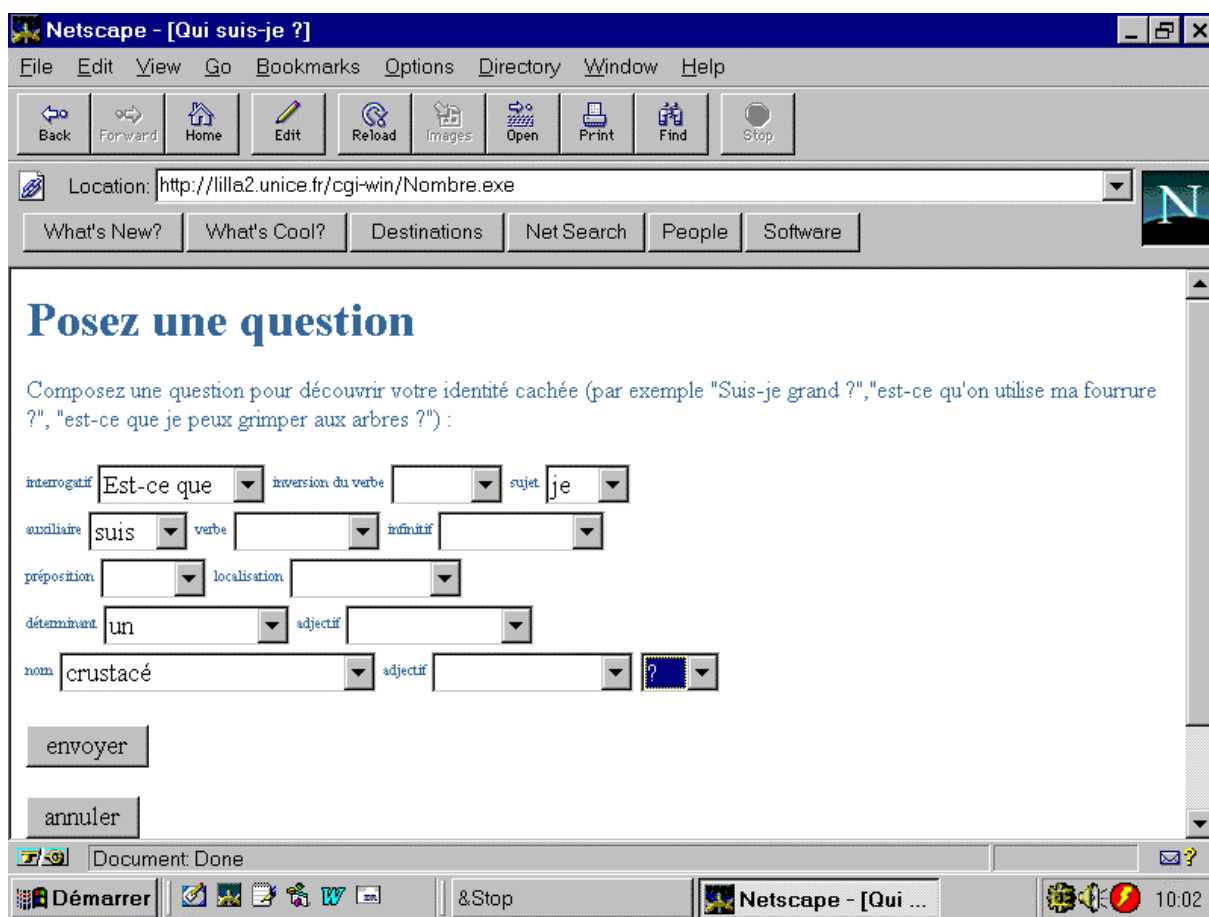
Netscape - [Qui suis-je ?]

File Edit View Go Bookmarks Options Directory Window Help

Back Forward Home Edit Reload Images Open Print Find Stop

Location: http://lilla2.unice.fr/cgi-win/Nombre.exe

What's New? What's Cool? Destinations Net Search People Software

N

Posez une question

Composez une question pour découvrir votre identité cachée (par exemple "Suis-je grand ?","est-ce qu'on utilise ma fourrure ?", "est-ce que je peux grimper aux arbres ?") :

interrogatif Est-ce que inversion du verbe sujet je

auxiliaire suis verbe infinitif

préposition localisation

déterminant un adjectif

nom crustacé adjectif ?

envoyer

annuler

Document: Done

Démarrer &Stop Netscape - [Qui ... 10:02